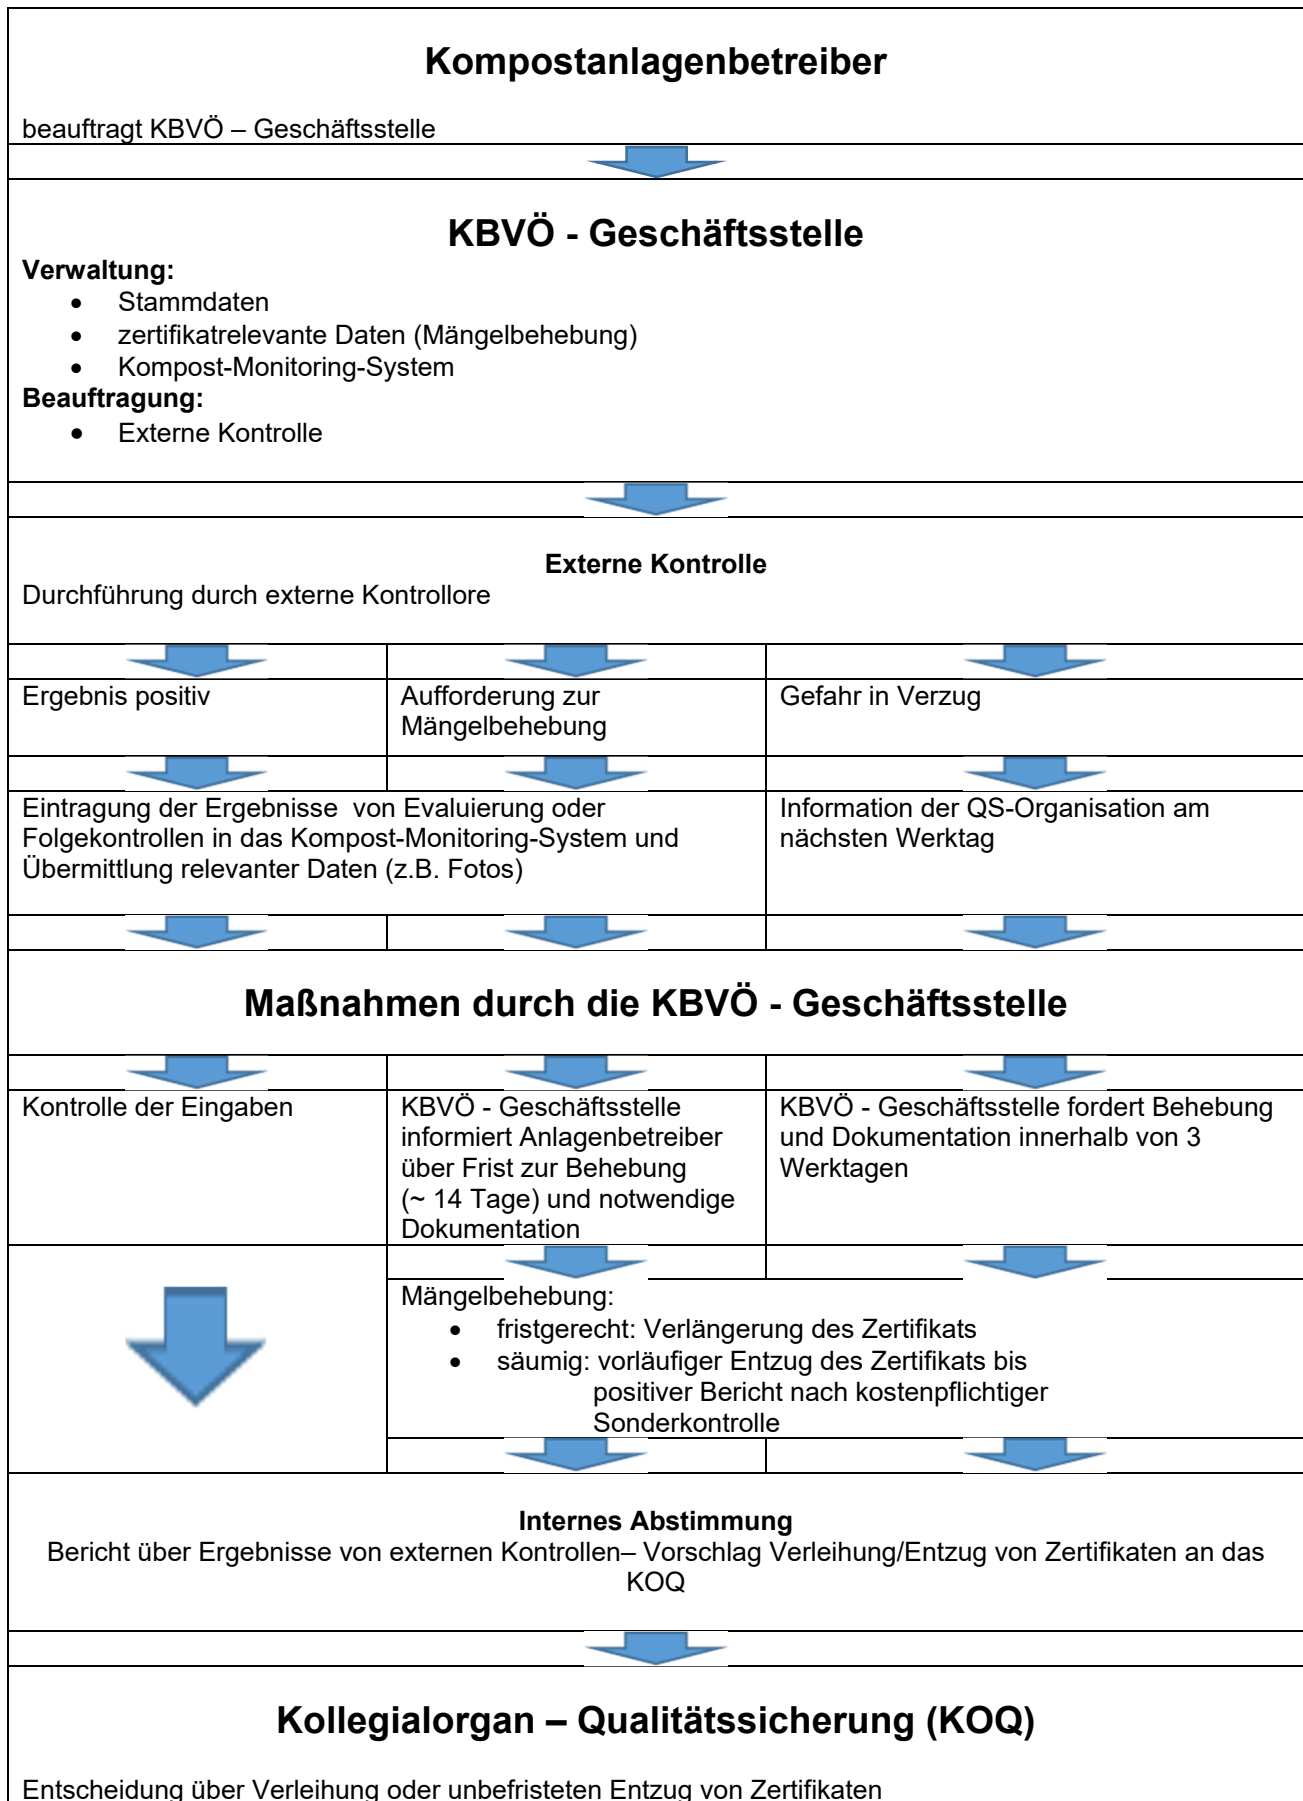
**Kompostanlagenbetreiber**

beauftragt KBVÖ – Geschäftsstelle

**KBVÖ - Geschäftsstelle**

**Verwaltung:**
- Stammdaten
- zertifikatrelevante Daten (Mängelbehebung)
- Kompost-Monitoring-System

**Beauftragung:**
- Externe Kontrolle

**Externe Kontrolle**

Durchführung durch externe Kontrollore

| Ergebnis positiv | Aufforderung zur Mängelbehebung | Gefahr in Verzug |
|---|---|---|

Eintragung der Ergebnisse von Evaluierung oder Folgekontrollen in das Kompost-Monitoring-System und Übermittlung relevanter Daten (z.B. Fotos)

Information der QS-Organisation am nächsten Werktag

**Maßnahmen durch die KBVÖ - Geschäftsstelle**

| Kontrolle der Eingaben | KBVÖ - Geschäftsstelle informiert Anlagenbetreiber über Frist zur Behebung (~ 14 Tage) und notwendige Dokumentation | KBVÖ - Geschäftsstelle fordert Behebung und Dokumentation innerhalb von 3 Werktagen |
|---|---|---|

Mängelbehebung:
- fristgerecht: Verlängerung des Zertifikats
- säumig: vorläufiger Entzug des Zertifikats bis positiver Bericht nach kostenpflichtiger Sonderkontrolle

**Internes Abstimmung**

Bericht über Ergebnisse von externen Kontrollen– Vorschlag Verleihung/Entzug von Zertifikaten an das KOQ

**Kollegialorgan – Qualitätssicherung (KOQ)**

Entscheidung über Verleihung oder unbefristeten Entzug von Zertifikaten